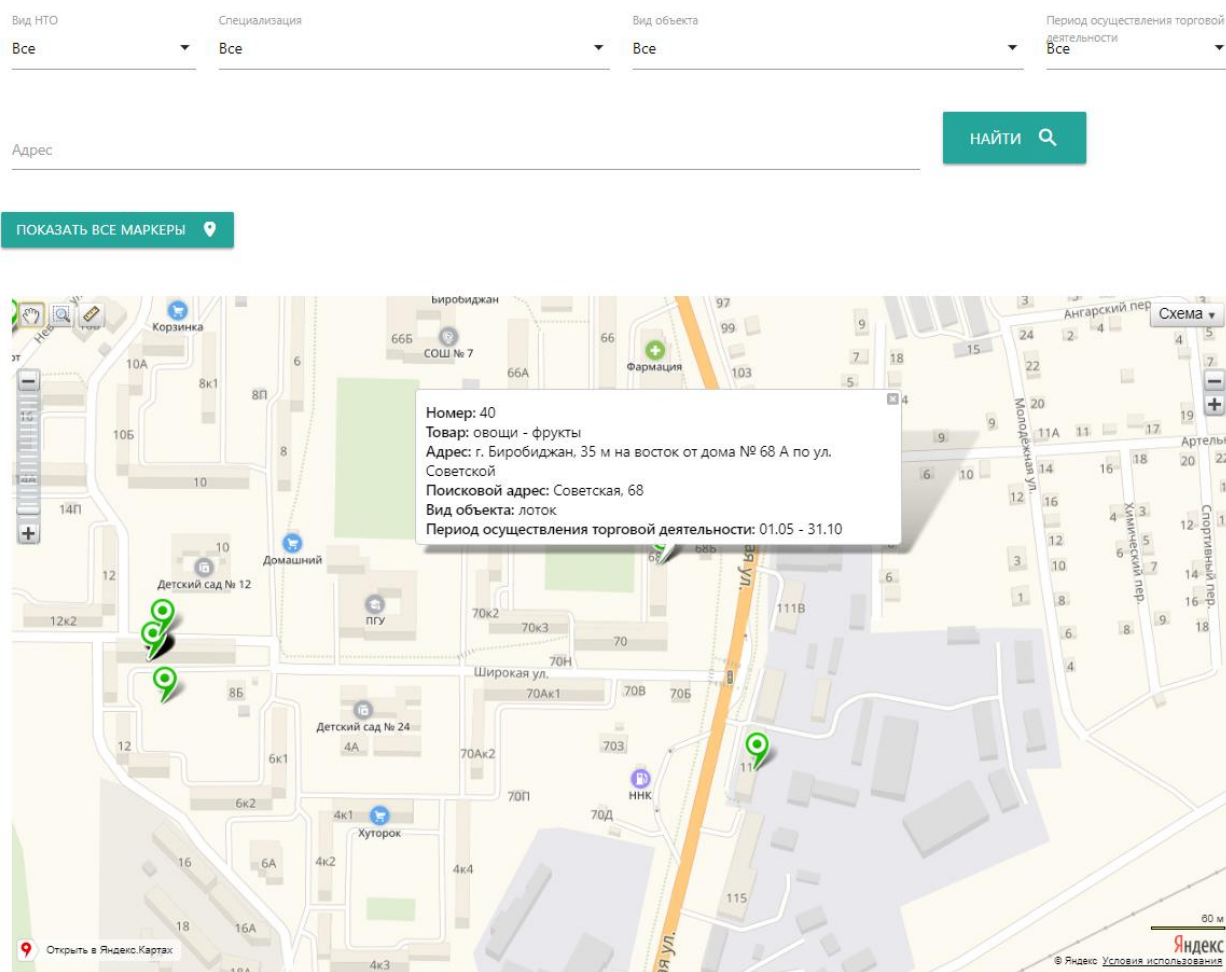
Вид НТО
Все

Специализация
Все

Вид объекта
Все

Период осуществления торговой деятельности
Все

Адрес

НАЙТИ

ПОКАЗАТЬ ВСЕ МАРКЕРЫ

Схема

Номер: 40
Товар: овощи - фрукты
Адрес: г. Биробиджан, 35 м на восток от дома № 68 А по ул. Советской
Поисковой адрес: Советская, 68
Вид объекта: лоток
Период осуществления торговой деятельности: 01.05 - 31.10

Биробиджан
Корзинка
66Б
СОШ № 7
66
Фармация
97
99
103
66А
10А
8к1
8П
10Б
6
8
10
14П
12
10
Домашний
Детский сад № 12
12к2
ПГУ
70к2
70к3
70
70Н
Широкая ул.
70Ак1
70В
70Б
8Б
Детский сад № 24
4А
70Ак2
703
12
6к1
6к2
70П
70Д
ННК
4к1
Хуторок
4к2
4к4
16
6А
18
16А
4к3
18А
115
111В
11
Ангарский пер.
24
22
20
19
17
11А
11
Артельн
16
18
20
Молодёжная ул.
14
16
12
10
8
6
4
3
1
5
7
9
12
14
16
18
Химический пер.
Спортивный пер.
15
18
9
7
5
Открыть в Яндекс.Картах
60 м
Яндекс
© Яндекс Условия использования